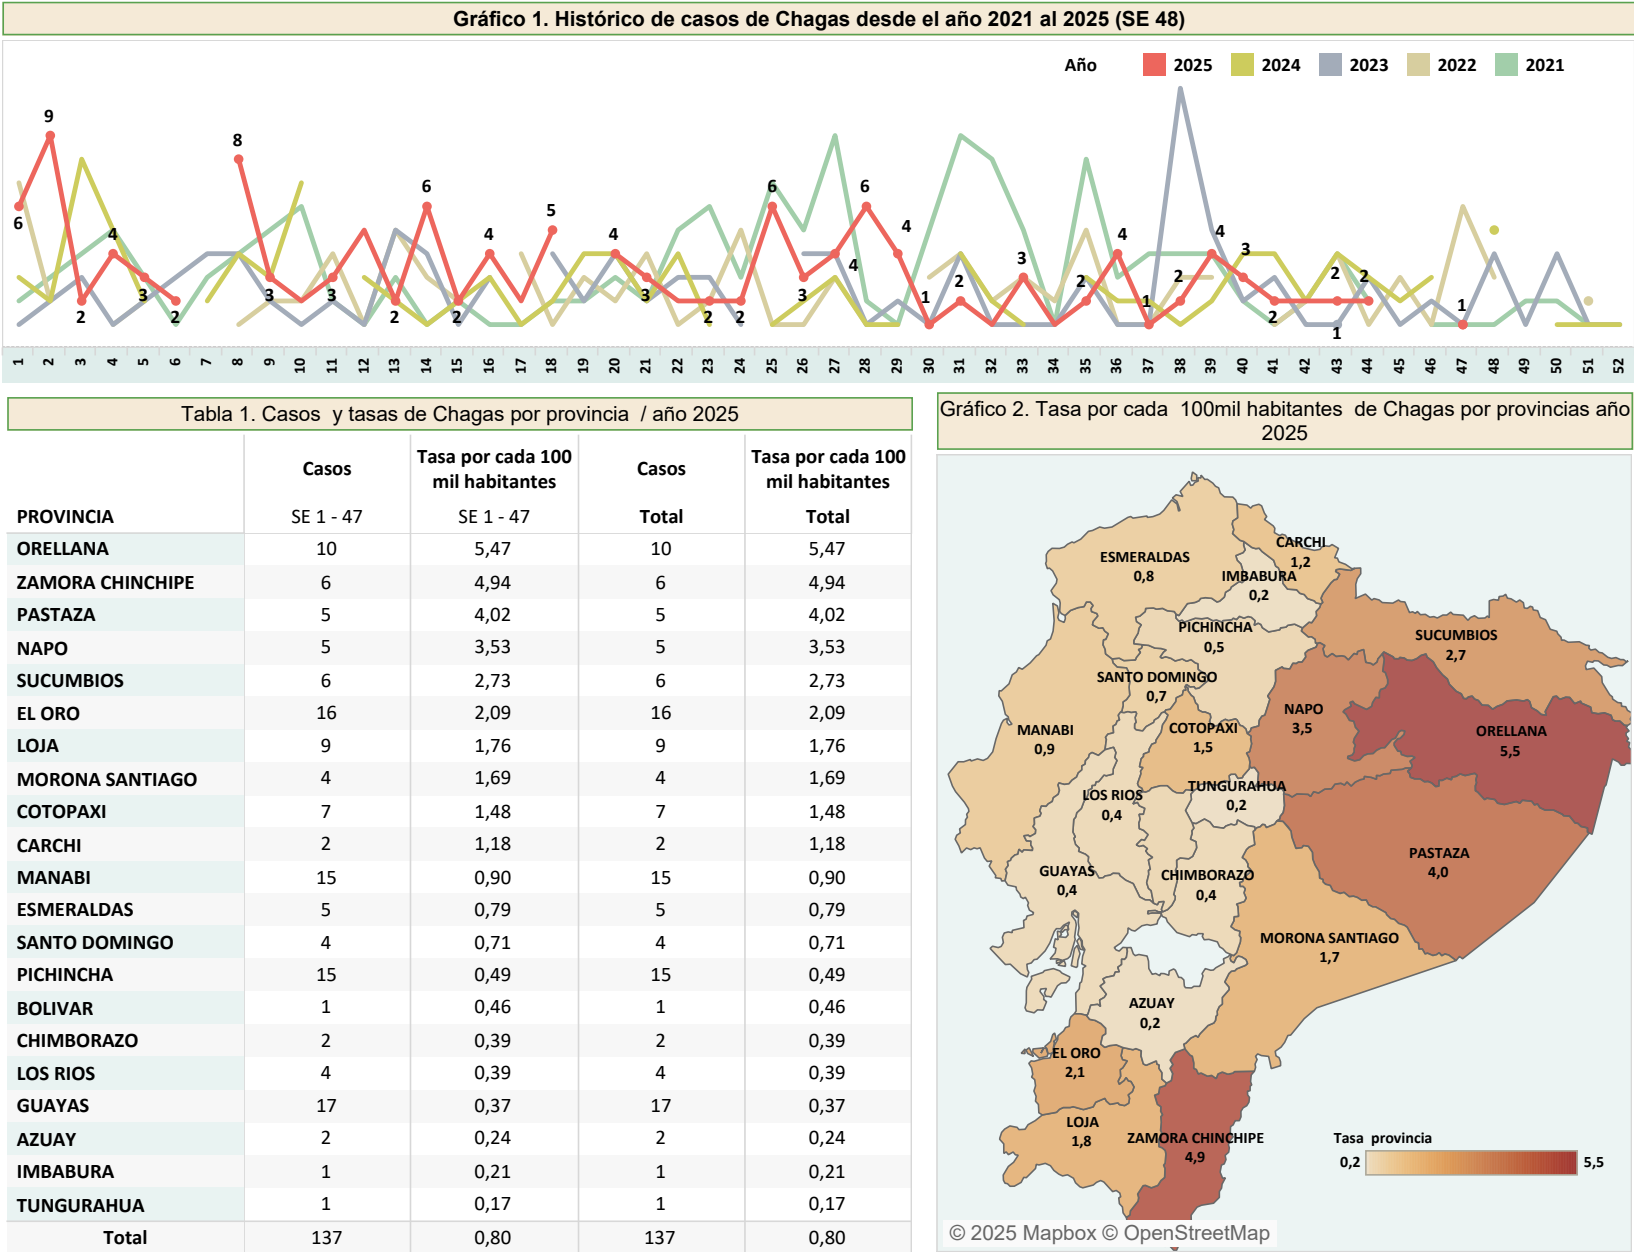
Gráfico 1. Histórico de casos de Chagas desde el año 2021 al 2025 (SE 48)

Año 2025 2024 2023 2022 2021

9 6 2 4 3 2 8 3 3 2 6 2 4 5 4 3 2 2 6 3 4 6 4 1 2 3 2 4 1 2 4 3 2 1 2 2 1

1 2 3 4 5 6 7 8 9 10 11 12 13 14 15 16 17 18 19 20 21 22 23 24 25 26 27 28 29 30 31 32 33 34 35 36 37 38 39 40 41 42 43 44 45 46 47 48 49 50 51 52

Tabla 1. Casos y tasas de Chagas por provincia / año 2025

| PROVINCIA | Casos SE 1 - 47 | Tasa por cada 100 mil habitantes SE 1 - 47 | Casos Total | Tasa por cada 100 mil habitantes Total |
|---|---|---|---|---|
| ORELLANA | 10 | 5,47 | 10 | 5,47 |
| ZAMORA CHINCHIPE | 6 | 4,94 | 6 | 4,94 |
| PASTAZA | 5 | 4,02 | 5 | 4,02 |
| NAPO | 5 | 3,53 | 5 | 3,53 |
| SUCUMBIOS | 6 | 2,73 | 6 | 2,73 |
| EL ORO | 16 | 2,09 | 16 | 2,09 |
| LOJA | 9 | 1,76 | 9 | 1,76 |
| MORONA SANTIAGO | 4 | 1,69 | 4 | 1,69 |
| COTOPAXI | 7 | 1,48 | 7 | 1,48 |
| CARCHI | 2 | 1,18 | 2 | 1,18 |
| MANABI | 15 | 0,90 | 15 | 0,90 |
| ESMERALDAS | 5 | 0,79 | 5 | 0,79 |
| SANTO DOMINGO | 4 | 0,71 | 4 | 0,71 |
| PICHINCHA | 15 | 0,49 | 15 | 0,49 |
| BOLIVAR | 1 | 0,46 | 1 | 0,46 |
| CHIMBORAZO | 2 | 0,39 | 2 | 0,39 |
| LOS RIOS | 4 | 0,39 | 4 | 0,39 |
| GUAYAS | 17 | 0,37 | 17 | 0,37 |
| AZUAY | 2 | 0,24 | 2 | 0,24 |
| IMBABURA | 1 | 0,21 | 1 | 0,21 |
| TUNGURAHUA | 1 | 0,17 | 1 | 0,17 |
| Total | 137 | 0,80 | 137 | 0,80 |

Gráfico 2. Tasa por cada 100mil habitantes de Chagas por provincias año 2025

ESMERALDAS 0,8
CARCHI 1,2
IMBABURA 0,2
PICHINCHA 0,5
SUCUMBIOS 2,7
SANTO DOMINGO 0,7
NAPO 3,5
MANABI 0,9
COTOPAXI 1,5
ORELLANA 5,5
LOS RIOS 0,4
TUNGURAHUA 0,2
PASTAZA 4,0
GUAYAS 0,4
CHIMBORAZO 0,4
MORONA SANTIAGO 1,7
AZUAY 0,2
EL ORO 2,1
LOJA 1,8
ZAMORA CHINCHIPE 4,9

Tasa provincia
0,2 5,5

© 2025 Mapbox © OpenStreetMap